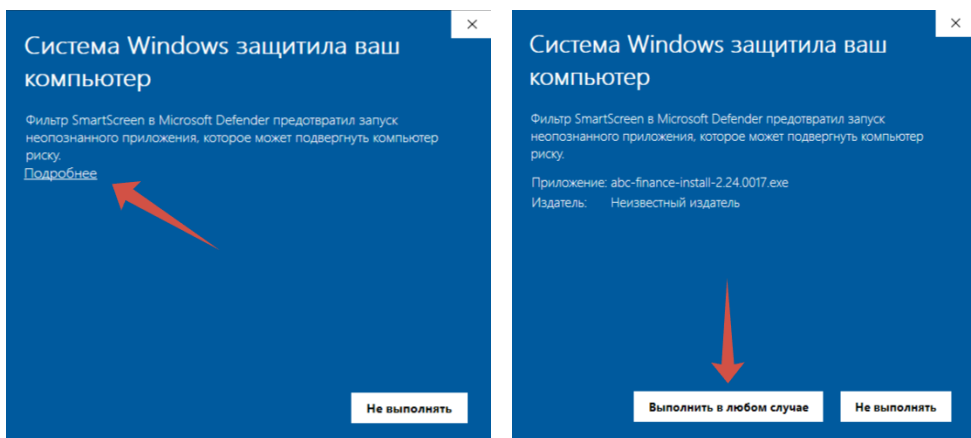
×

Система Windows защитила ваш компьютер

Фильтр SmartScreen в Microsoft Defender предотвратил запуск неопознанного приложения, которое может подвергнуть компьютер риску.

Подробнее

Не выполнять

×

Система Windows защитила ваш компьютер

Фильтр SmartScreen в Microsoft Defender предотвратил запуск неопознанного приложения, которое может подвергнуть компьютер риску.

Приложение: abc-finance-install-2.24.0017.exe

Издатель: Неизвестный издатель

Выполнить в любом случае

Не выполнять